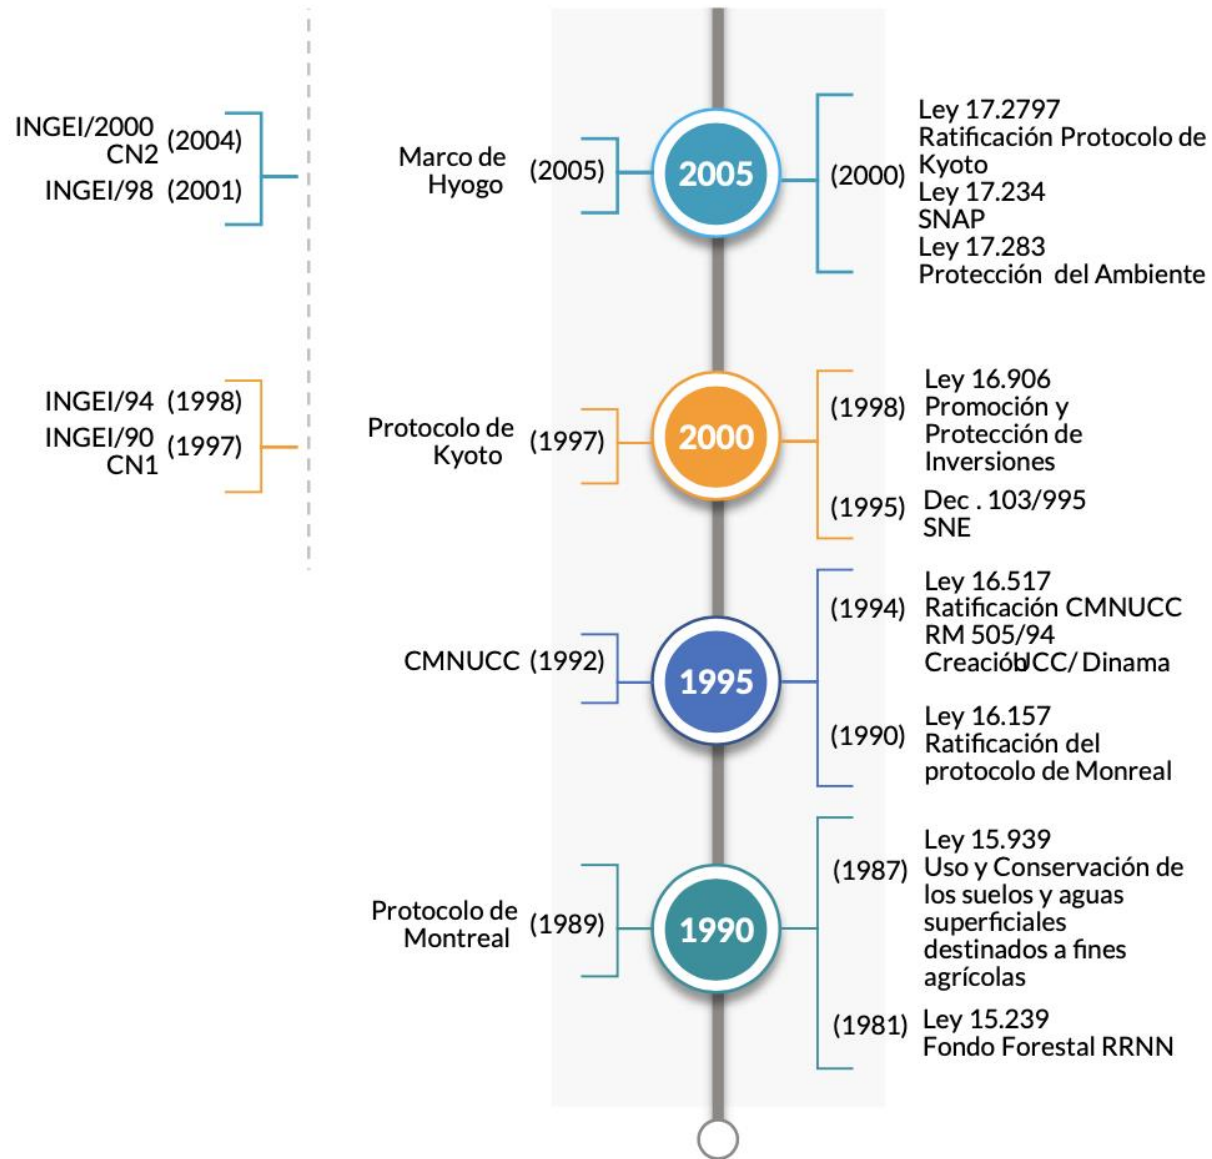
INGEI/2000 CN2 (2004)
INGEI/98 (2001)

Marco de Hyogo (2005)

2005

(2000) Ley 17.2797 Ratificación Protocolo de Kyoto
Ley 17.234 SNAP
Ley 17.283 Protección del Ambiente

INGEI/94 (1998)
INGEI/90 CN1 (1997)

Protocolo de Kyoto (1997)

2000

(1998) Ley 16.906 Promoción y Protección de Inversiones
(1995) Dec . 103/995 SNE

CMNUCC (1992)

1995

(1994) Ley 16.517 Ratificación CMNUCC
RM 505/94 CreacióbUCC/ Dinama
(1990) Ley 16.157 Ratificación del protocolo de Monreal

Protocolo de Montreal (1989)

1990

(1987) Ley 15.939 Uso y Conservación de los suelos y aguas superficiales destinados a fines agrícolas
(1981) Ley 15.239 Fondo Forestal RRNN